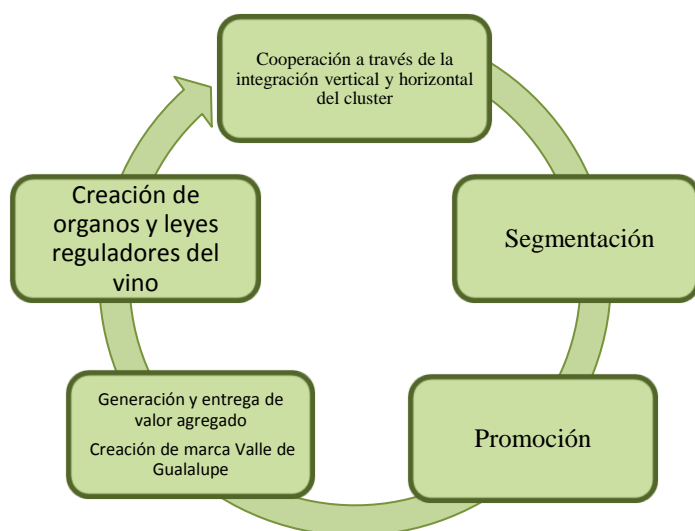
Cooperación a través de la integración vertical y horizontal del cluster

Segmentación

Promoción

Generación y entrega de valor agregado

Creación de marca Valle de Gualalupe

Creación de organos y leyes reguladores del vino